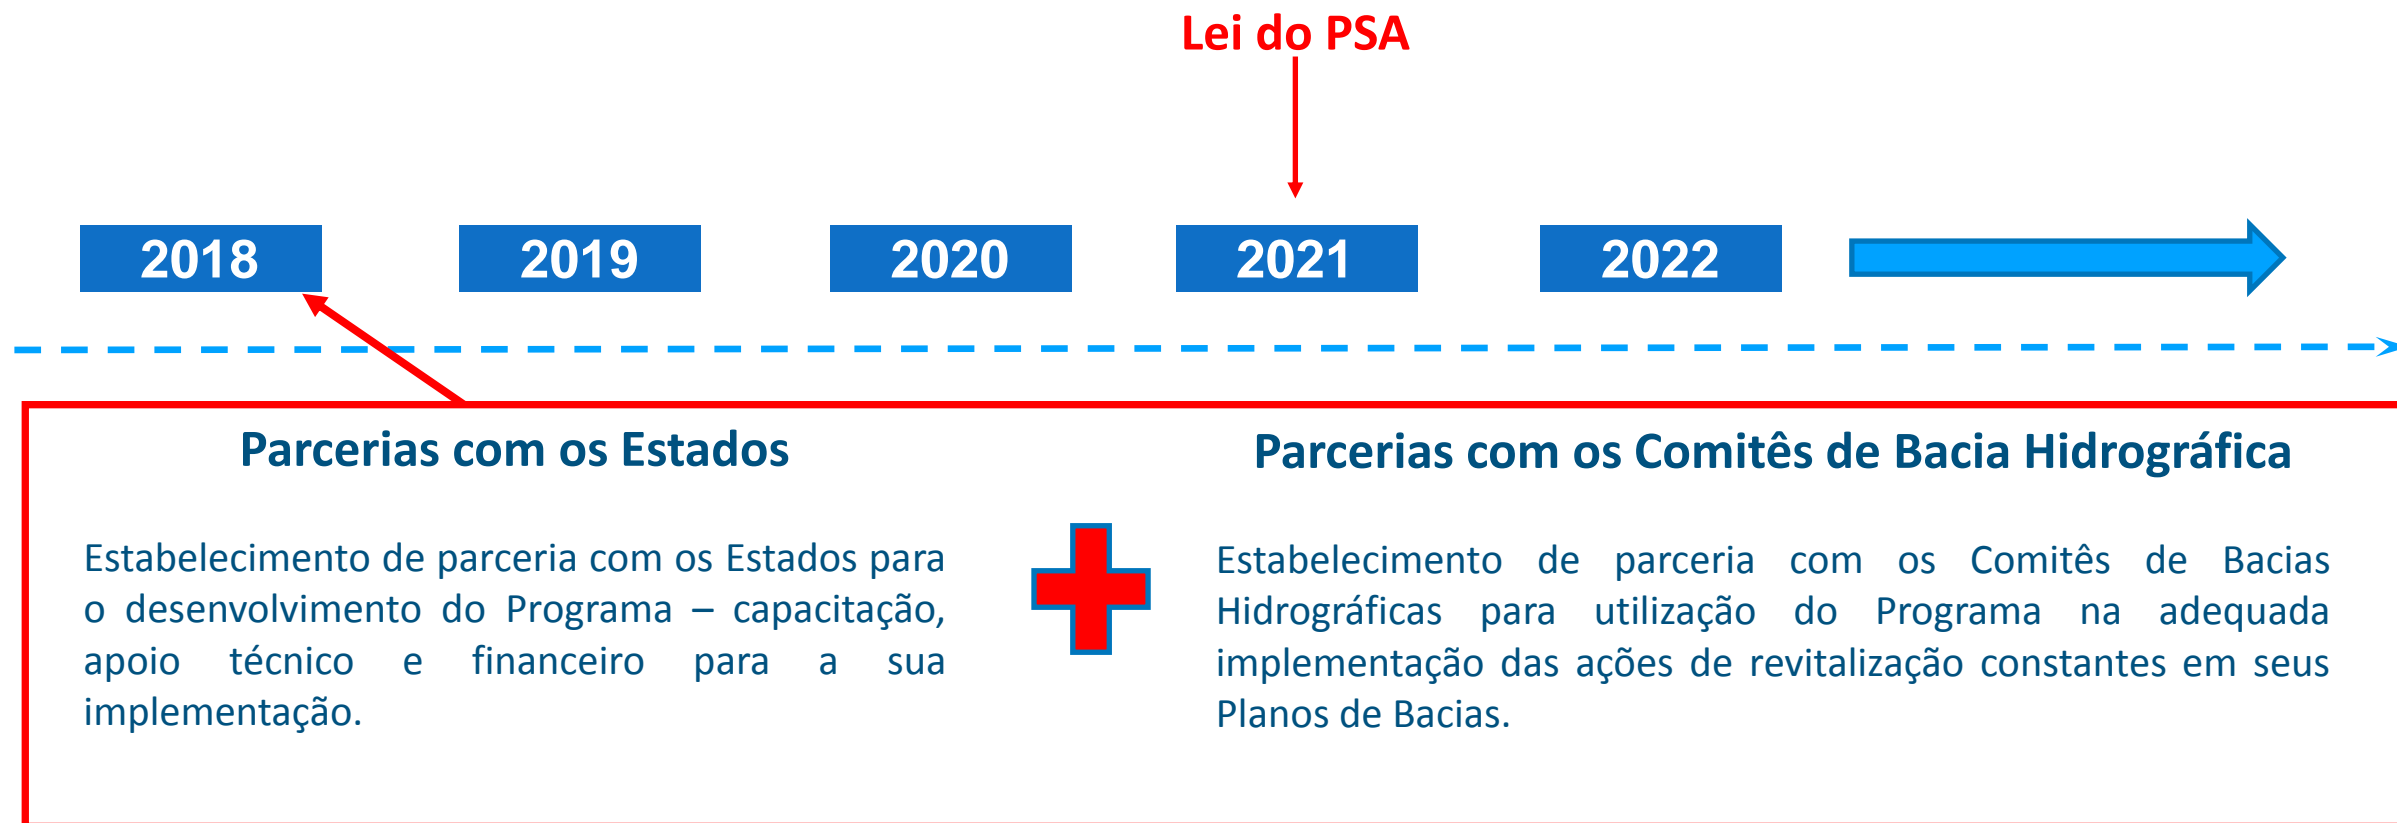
Lei do PSA

2018

2019

2020

2021

2022

Parcerias com os Estados

Estabelecimento de parceria com os Estados para o desenvolvimento do Programa – capacitação, apoio técnico e financeiro para a sua implementação.

Parcerias com os Comitês de Bacia Hidrográfica

Estabelecimento de parceria com os Comitês de Bacias Hidrográficas para utilização do Programa na adequada implementação das ações de revitalização constantes em seus Planos de Bacias.